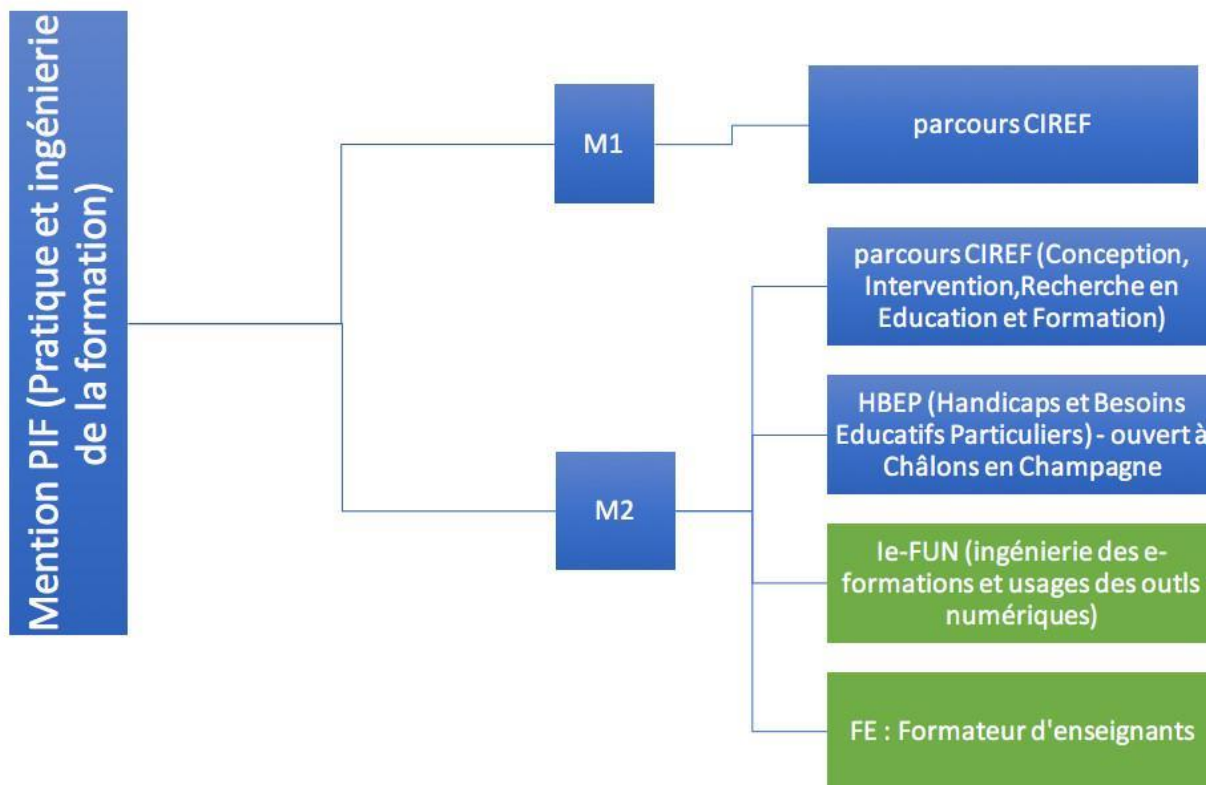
Mention PIF (Pratique et ingénierie de la formation)

M1

parcours CIREF

M2

parcours CIREF (Conception, Intervention,Recherche en Education et Formation)

HBEP (Handicaps et Besoins Educatifs Particuliers) - ouvert à Châlons en Champagne

Ie-FUN (ingénierie des e-formations et usages des outls numériques)

FE : Formateur d'enseignants